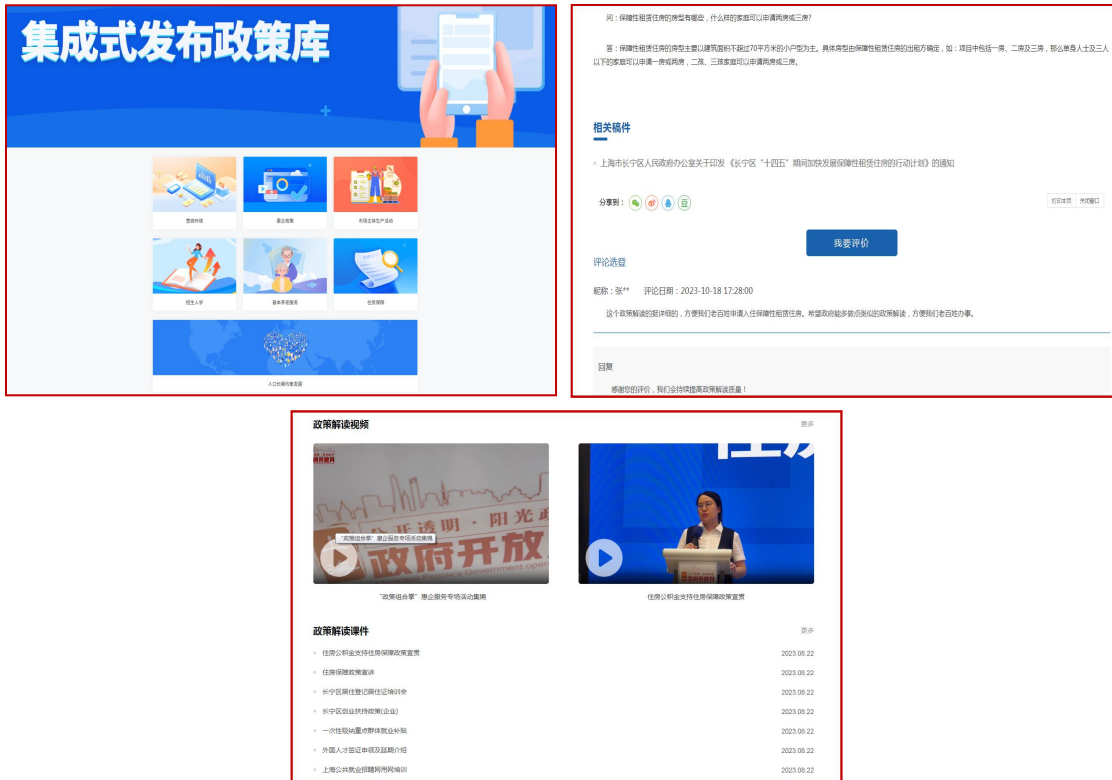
集成式发布政策库

营商环境

惠企政策

市场主体生产运营

招生入学

基本养老服务

住房保障

人口长期均衡发展

问：保障性租赁住房的房型有哪些，什么样的家庭可以申请两房或三房？

答：保障性租赁住房的房型主要以建筑面积不超过70平方米的小户型为主。具体房型由保障性租赁住房的出租方确定，如：项目中包括一房、二房及三房，那么单身人士及三人以下的家庭可以申请一房或两房，二孩、三孩家庭可以申请两房或三房。

相关稿件

上海市长宁区人民政府办公室关于印发《长宁区"十四五"期间加快发展保障性租赁住房的行动计划》的通知

分享到：

打印本页 关闭窗口

我要评价

评论选登

昵称：张** 评论日期：2023-10-18 17:28:00

这个政策解读的挺详细的，方便我们老百姓申请入住保障性租赁住房。希望政府能多做点类似的政策解读，方便我们老百姓办事。

回复

感谢您的评价，我们会持续提高政策解读质量！

政策解读视频

更多

政府开放

"政策组合拳"惠企服务专场活动集锦

住房公积金支持住房保障政策宣贯

政策解读课件

更多

住房公积金支持住房保障政策宣贯 2023.08.22

住房保障政策宣讲 2023.08.22

长宁区居住登记居住证培训会 2023.08.22

长宁区创业扶持政策(企业) 2023.08.22

一次性吸纳重点群体就业补贴 2023.08.22

外国人才签证申领及延期介绍 2023.08.22

上海公共就业招聘网用网培训 2023.08.22